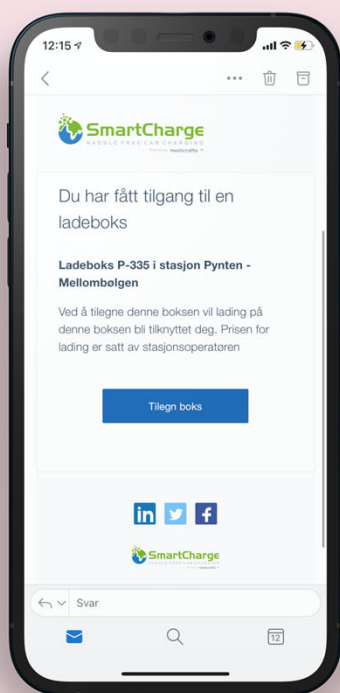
12:15

SmartCharge
HASSLE FREE CAR CHARGING
Powered by meshcrafts

Du har fått tilgang til en ladeboks

Ladeboks P-335 i stasjon Pynten - Mellombølgen

Ved å tilegne denne boksen vil lading på denne boksen bli tilknyttet deg. Prisen for lading er satt av stasjonsoperatøren

Tilegn boks

in

SmartCharge
HASSLE FREE CAR CHARGING
Powered by meshcrafts

Svar

12